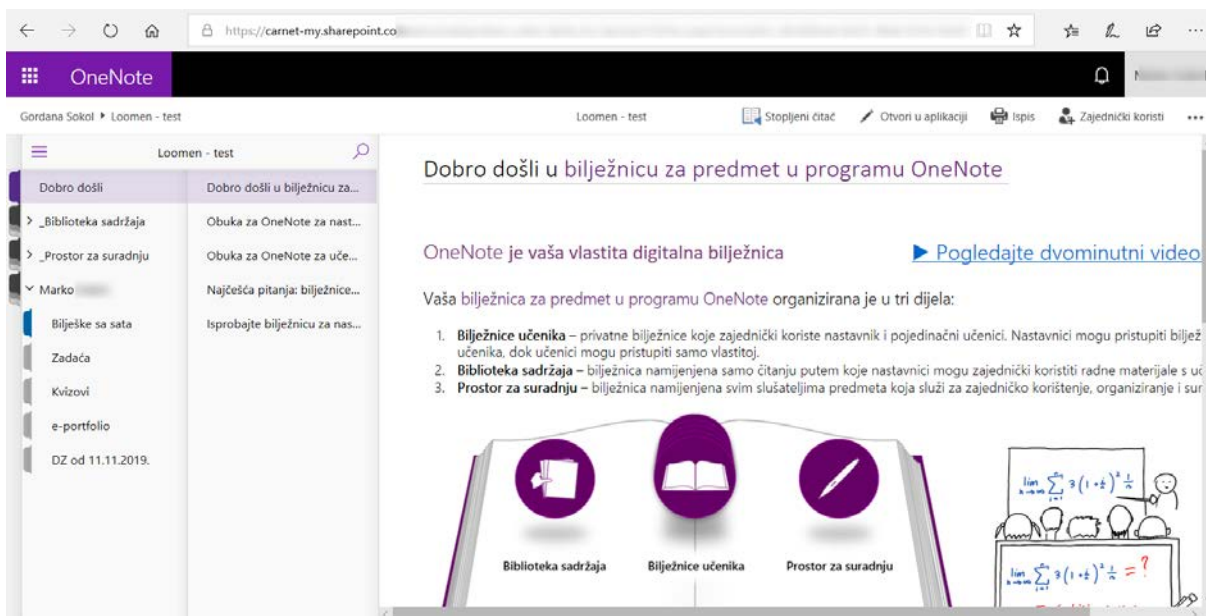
https://carnet-my.sharepoint.co

OneNote

Gordana Sokol ▸ Loomen - test

Loomen - test

Stopljeni čitač
Otvori u aplikaciji
Ispis
Zajednički koristi
...

Loomen - test

Dobro došli
> _Biblioteka sadržaja
> _Prostor za suradnju
˅ Marko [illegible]
Bilješke sa sata
Zadaća
Kvizovi
e-portfolio
DZ od 11.11.2019.

Dobro došli u bilježnicu za...
Obuka za OneNote za nast...
Obuka za OneNote za uče...
Najčešća pitanja: bilježnice...
Isprobajte bilježnicu za nas...

Dobro došli u bilježnicu za predmet u programu OneNote

OneNote je vaša vlastita digitalna bilježnica

► Pogledajte dvominutni video

Vaša bilježnica za predmet u programu OneNote organizirana je u tri dijela:

1. Bilježnice učenika – privatne bilježnice koje zajednički koriste nastavnik i pojedinačni učenici. Nastavnici mogu pristupiti biljež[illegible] učenika, dok učenici mogu pristupiti samo vlastitoj.
2. Biblioteka sadržaja – bilježnica namijenjena samo čitanju putem koje nastavnici mogu zajednički koristiti radne materijale s uč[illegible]
3. Prostor za suradnju – bilježnica namijenjena svim slušateljima predmeta koja služi za zajedničko korištenje, organiziranje i sur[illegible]

Biblioteka sadržaja
Bilježnice učenika
Prostor za suradnju

$\lim_{n\to\infty} \sum_{i=1}^{n} 3\left(1+\frac{i}{n}\right)^2 \frac{1}{n}$

$\lim_{n\to\infty} \sum_{i=1}^{n} 3\left(1+\frac{i}{n}\right)^2 \frac{1}{n} = ?$